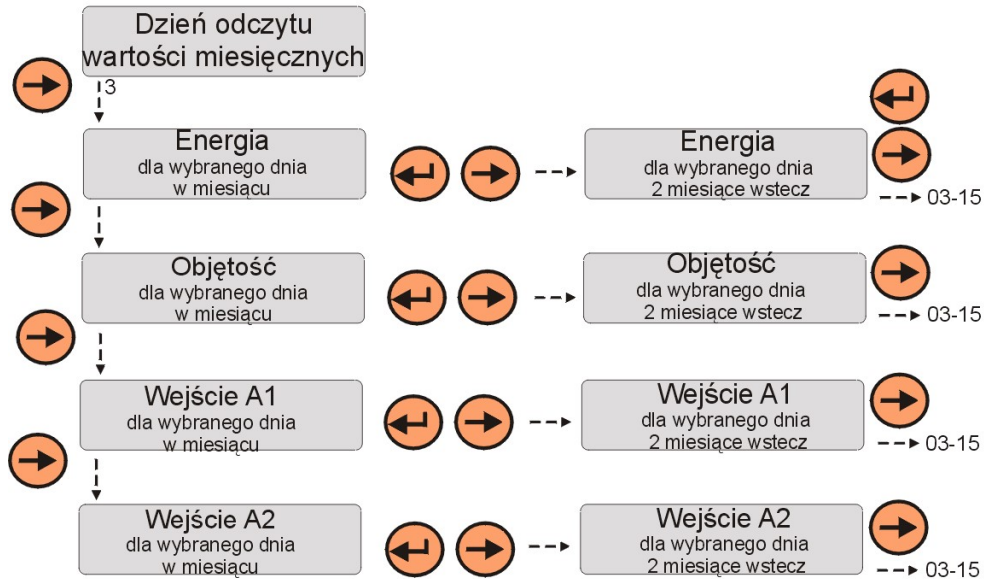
Dzień odczytu wartości miesięcznych

3

Energia
dla wybranego dnia
w miesiącu

Energia
dla wybranego dnia
2 miesiące wstecz

03-15

Objętość
dla wybranego dnia
w miesiącu

Objętość
dla wybranego dnia
2 miesiące wstecz

03-15

Wejście A1
dla wybranego dnia
w miesiącu

Wejście A1
dla wybranego dnia
2 miesiące wstecz

03-15

Wejście A2
dla wybranego dnia
w miesiącu

Wejście A2
dla wybranego dnia
2 miesiące wstecz

03-15